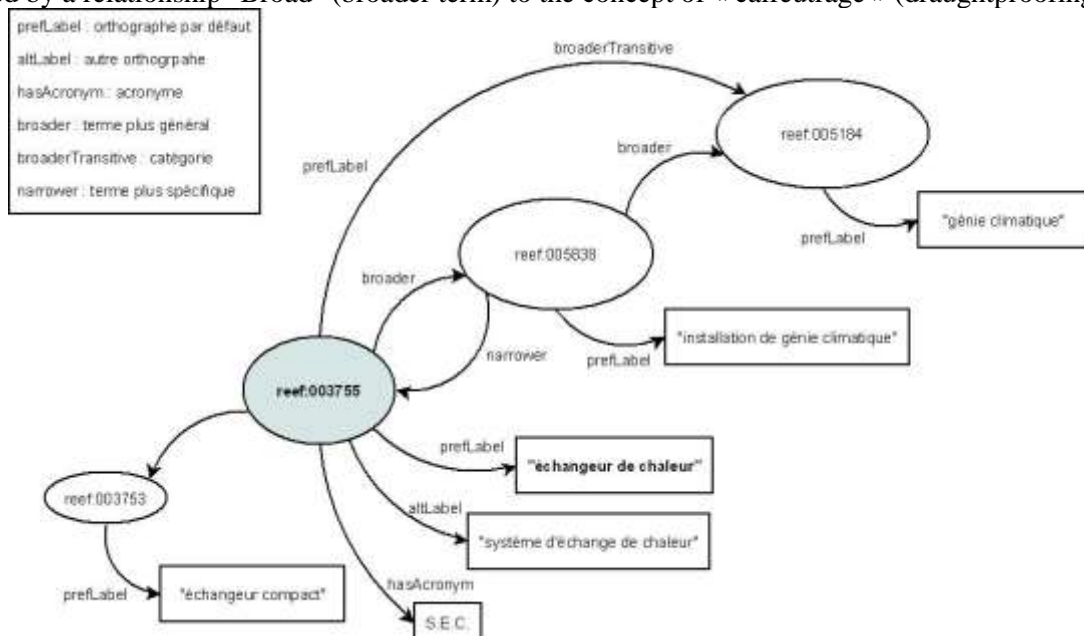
ed by a relationship "Broad" (broader term) to the concept of « calfeutrage » (draughtproofing

prefLabel : orthographe par défaut
altLabel : autre orthogrpahe
hasAcronym : acronyme
broader : terme plus général
broaderTransitive : catégorie
narrower : terme plus spécifique

broaderTransitive

prefLabel

reef:005184

broader

"génie climatique"

prefLabel

reef:005838

broader

"installation de génie climatique"

narrower

prefLabel

reef:003755

prefLabel

"échangeur de chaleur"

reef:003753

altLabel

"système d'échange de chaleur"

hasAcronym

prefLabel

"échangeur compact"

S.E.C.